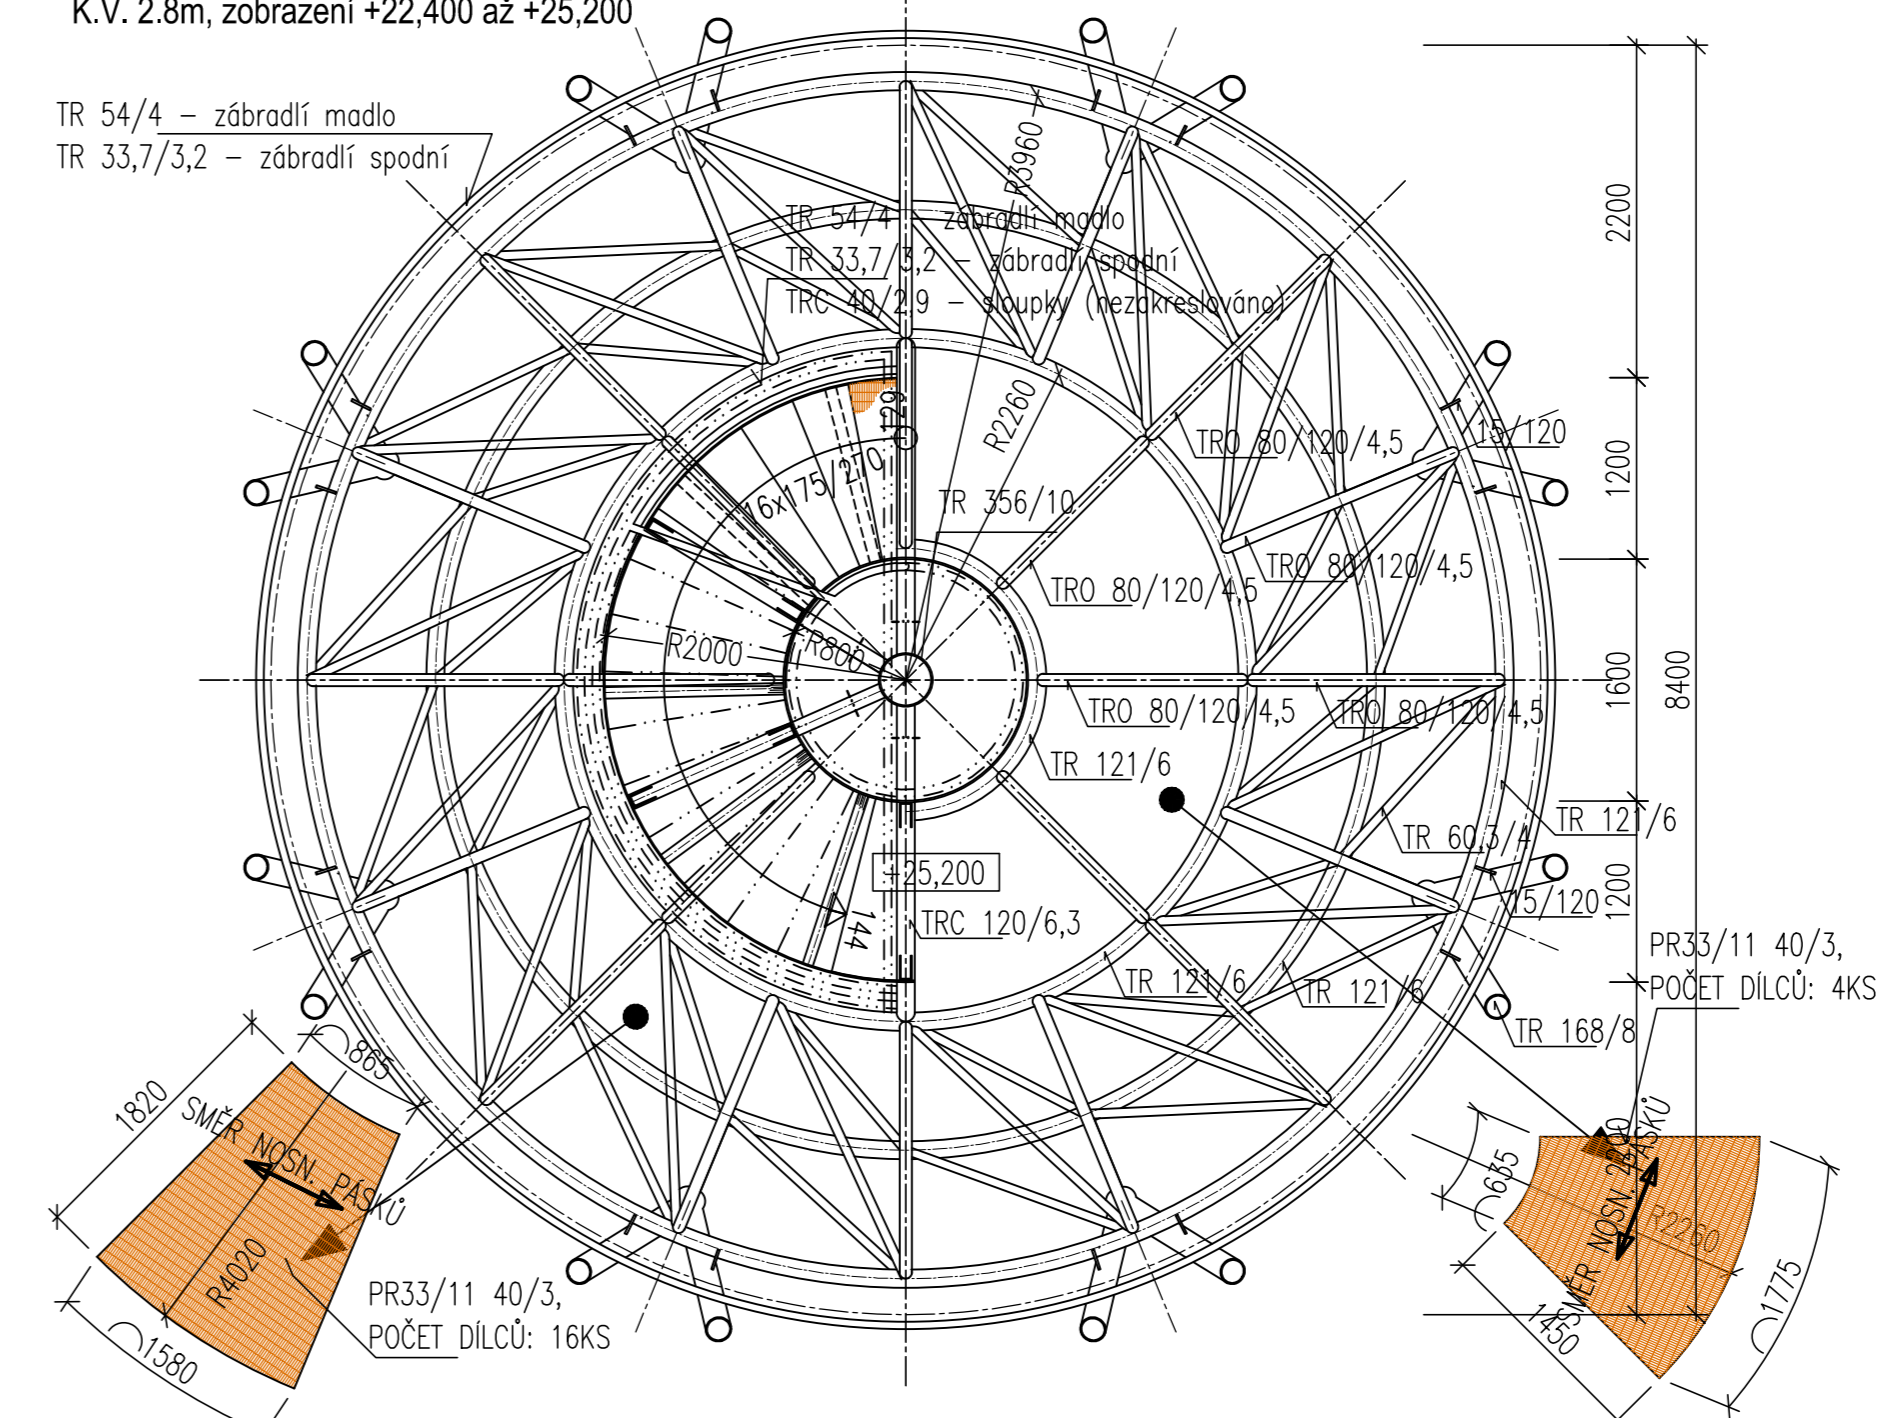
K.V. 2.8m, zobrazení +22,400 až +25,200

TR 54/4 – zábradlí madlo
TR 33,7/3,2 – zábradlí spodní

TR 54/4 – zábradlí madlo
TR 33,7/3,2 – zábradlí spodní
TRC 40/2,9 – sloupky (nezakreslováno)

R3960
R2260
129
16x175/270
TR 356/10
TRO 80/120/4,5
15/120
TRO 80/120/4,5
TRO 80/120/4,5
R2000
R800
TRO 80/120/4,5
TRO 80/120/4,5
TR 121/6
TR 121/6
TR 60,3/4
+25,200
15/120
144
TRC 120/6,3
TR 121/6
TR 121/6
TR 168/8

2200
1200
1600
1200
8400

PR33/11 40/3,
POČET DÍLCŮ: 4KS

1820
865
SMĚR NOSN. PÁSKŮ
R4020
1580
PR33/11 40/3,
POČET DÍLCŮ: 16KS

635
SMĚR NOSN. PÁSKŮ
2260
R2260
1450
1775